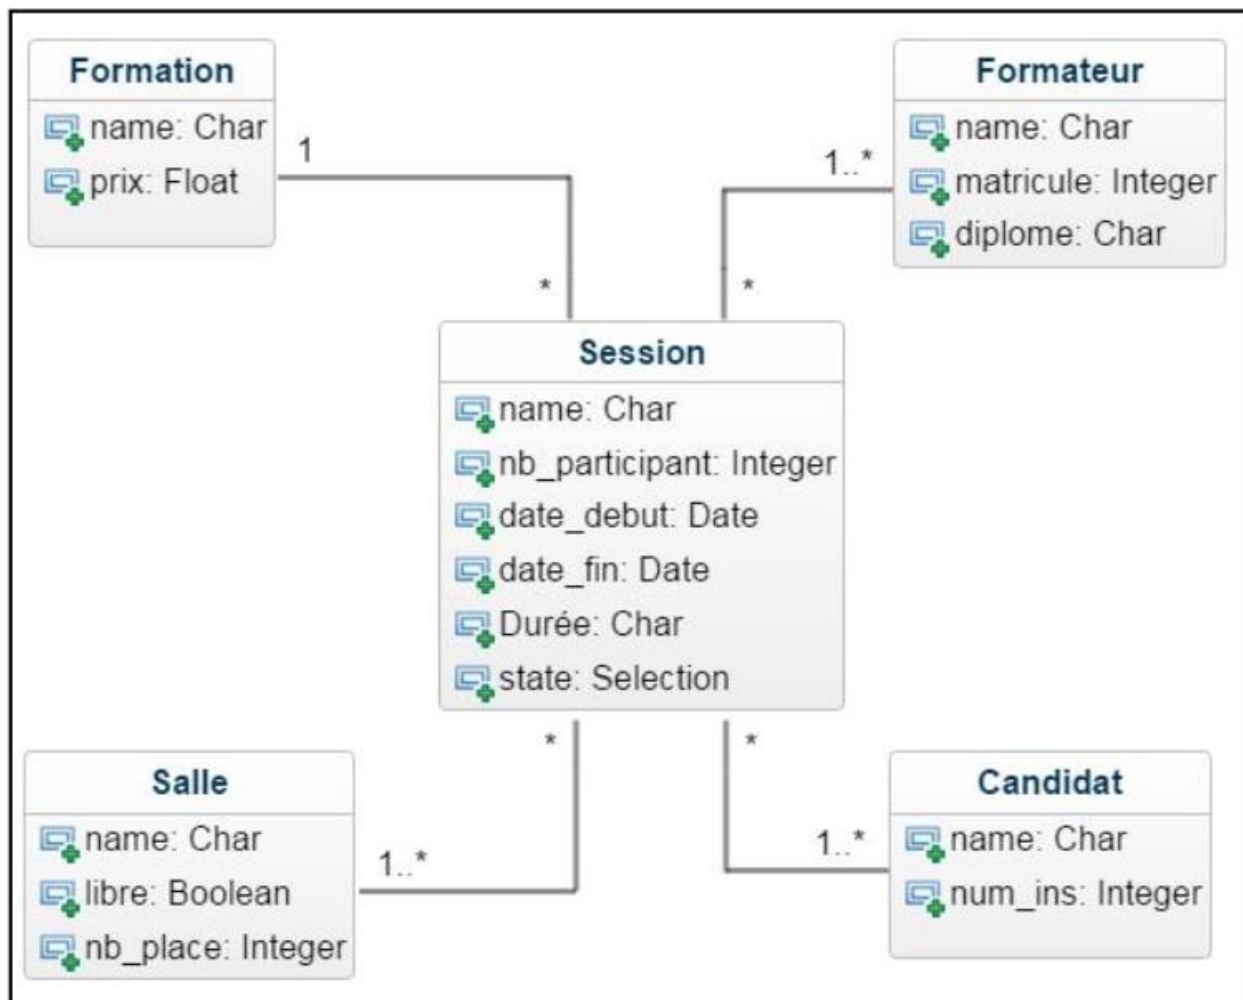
Formation
name: Char
prix: Float

1

*

Formateur
name: Char
matricule: Integer
diplome: Char

1..*

*

Session
name: Char
nb_participant: Integer
date_debut: Date
date_fin: Date
Durée: Char
state: Selection

*

*

Salle
name: Char
libre: Boolean
nb_place: Integer

1..*

Candidat
name: Char
num_ins: Integer

1..*